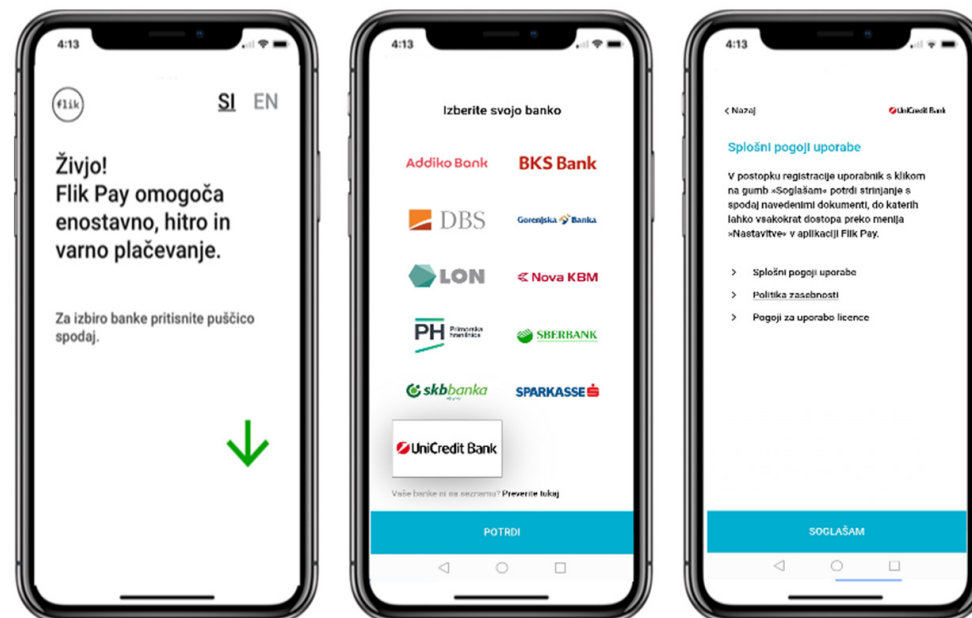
4:13

flik

SI EN

Živjo!
Flik Pay omogoča enostavno, hitro in varno plačevanje.

Za izbiro banke pritisnite puščico spodaj.

4:13

Izberite svojo banko

Addiko Bank

BKS Bank

DBS

Gorenjska Banka

LON

Nova KBM

PH Primorska hranilnica

SBERBANK

skbbanka

SPARKASSE

UniCredit Bank

Vaše banke ni na seznamu? Preverite tukaj

POTRDI

4:13

< Nazaj

UniCredit Bank

Splošni pogoji uporabe

V postopku registracije uporabnik s klikom na gumb »Soglašam« potrdi strinjanje s spodaj navedenimi dokumenti, do katerih lahko vsakokrat dostopa preko menija »Nastavitve« v aplikaciji Flik Pay.

> Splošni pogoji uporabe

> Politika zasebnosti

> Pogoji za uporabo licence

SOGLAŠAM